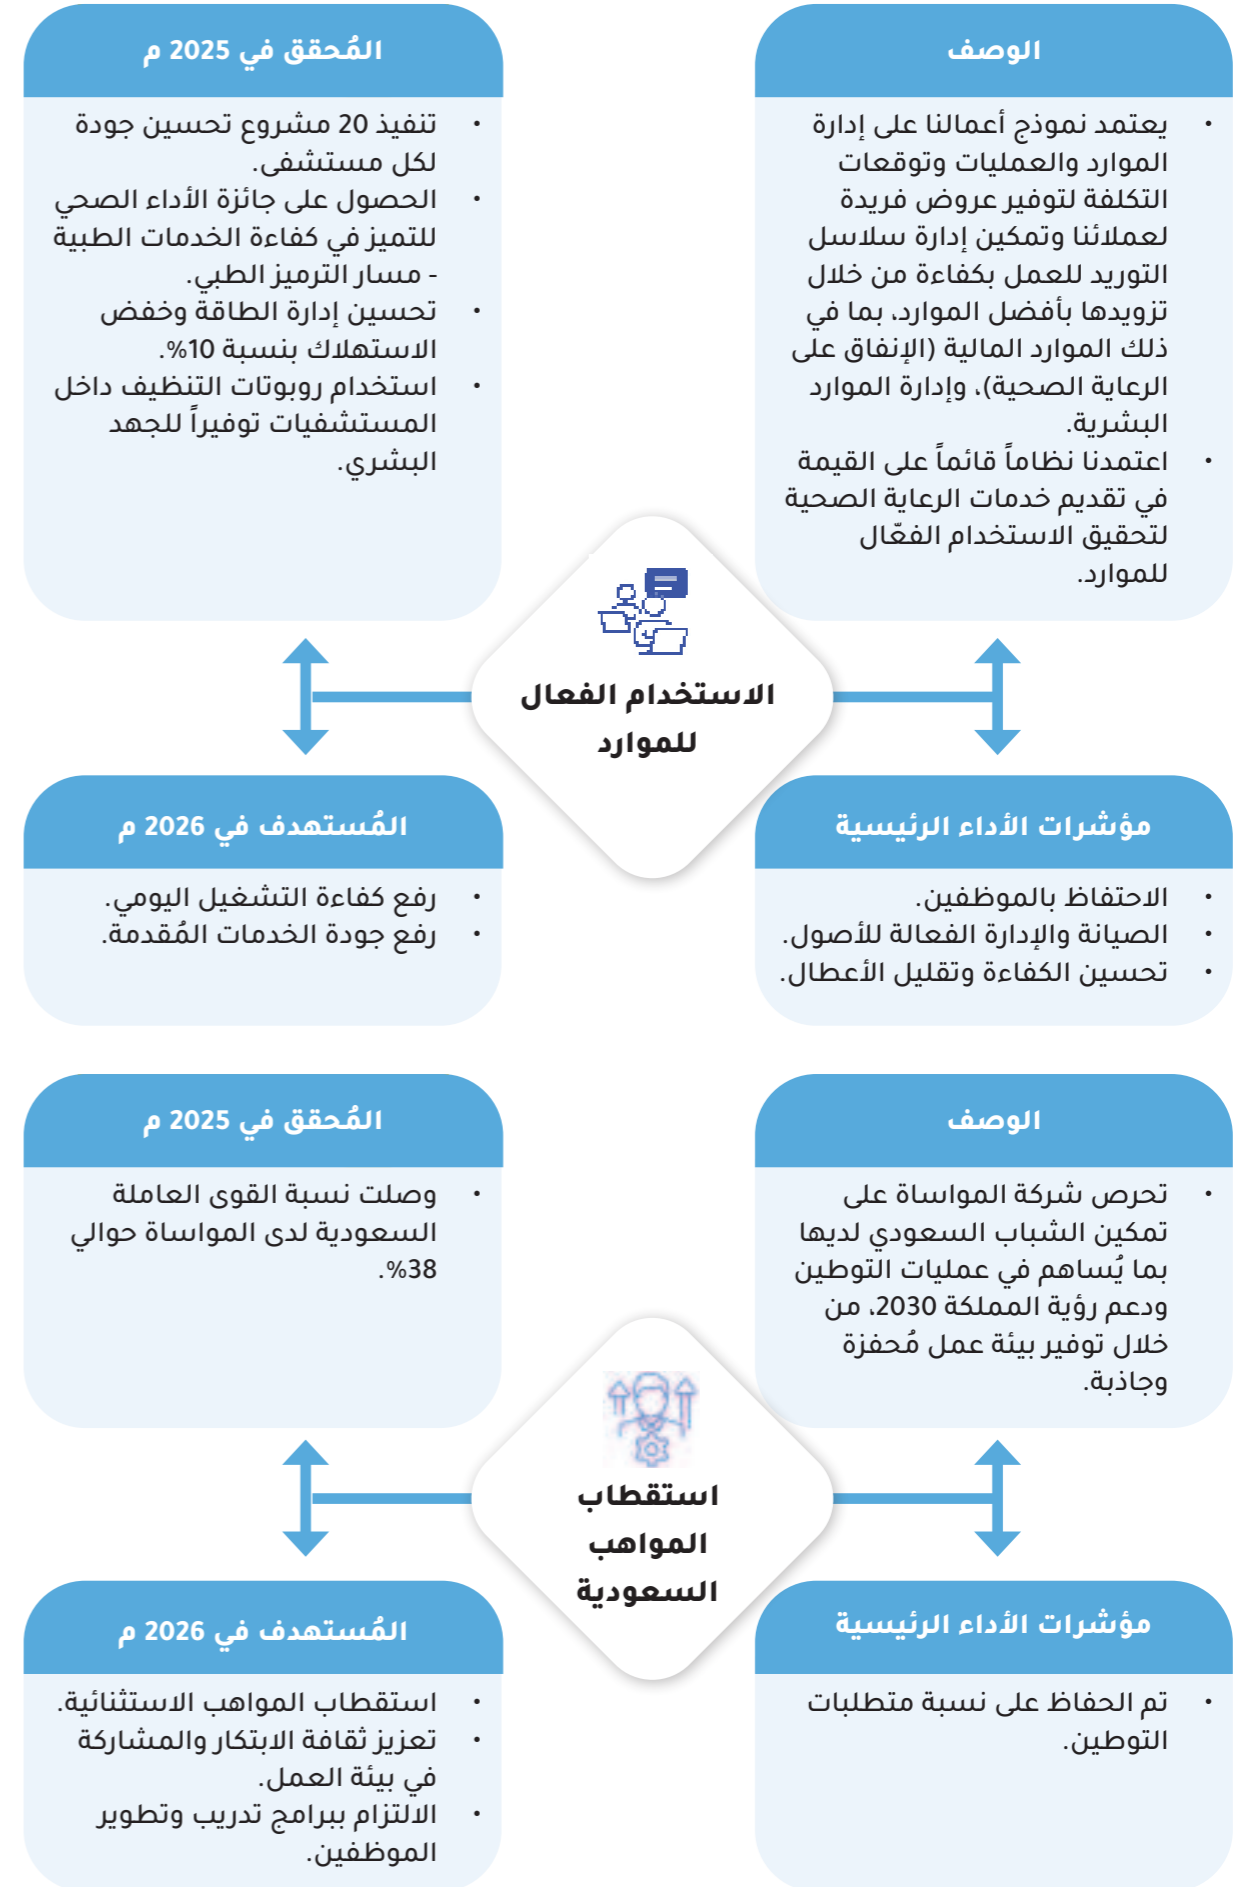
الوصف

- يعتمد نموذج أعمالنا على إدارة الموارد والعمليات وتوقعات التكلفة لتوفير عروض فريدة لعملائنا وتمكين إدارة سلاسل التوريد للعمل بكفاءة من خلال تزويدها بأفضل الموارد، بما في ذلك الموارد المالية (الإنفاق على الرعاية الصحية)، وإدارة الموارد البشرية.
- اعتمدنا نظاماً قائماً على القيمة في تقديم خدمات الرعاية الصحية لتحقيق الاستخدام الفعّال للموارد.

المُحقق في 2025 م

- تنفيذ 20 مشروع تحسين جودة لكل مستشفى.
- الحصول على جائزة الأداء الصحي للتميز في كفاءة الخدمات الطبية - مسار الترميز الطبي.
- تحسين إدارة الطاقة وخفض الاستهلاك بنسبة 10%.
- استخدام روبوتات التنظيف داخل المستشفيات توفيراً للجهد البشري.

الاستخدام الفعال للموارد

مؤشرات الأداء الرئيسية

- الاحتفاظ بالموظفين.
- الصيانة والإدارة الفعالة للأصول.
- تحسين الكفاءة وتقليل الأعطال.

المُستهدف في 2026 م

- رفع كفاءة التشغيل اليومي.
- رفع جودة الخدمات المُقدمة.

الوصف

- تحرص شركة المواساة على تمكين الشباب السعودي لديها بما يُساهم في عمليات التوطين ودعم رؤية المملكة 2030، من خلال توفير بيئة عمل مُحفزة وجاذبة.

المُحقق في 2025 م

- وصلت نسبة القوى العاملة السعودية لدى المواساة حوالي 38%.

استقطاب المواهب السعودية

مؤشرات الأداء الرئيسية

- تم الحفاظ على نسبة متطلبات التوطين.

المُستهدف في 2026 م

- استقطاب المواهب الاستثنائية.
- تعزيز ثقافة الابتكار والمشاركة في بيئة العمل.
- الالتزام ببرامج تدريب وتطوير الموظفين.